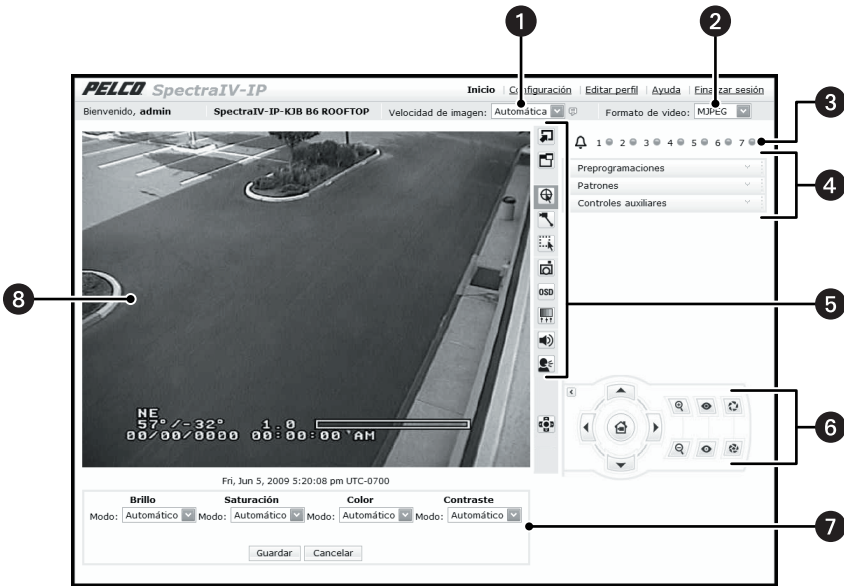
1
2
PELCO SpectraIV-IP
Inicio | Configuración | Editar perfil | Ayuda | Finalizar sesión
Bienvenido, admin
SpectraIV-IP-KJB B6 ROOFTOP
Velocidad de imagen: Automática
Formato de video: MJPEG
3
1 2 3 4 5 6 7
Preprogramaciones
Patrones
Controles auxiliares
4
8
OSD
5
NE
57°/-32° 1.0
00/00/0000 00:00:00 AM
6
Fri, Jun 5, 2009 5:20:08 pm UTC-0700
Brillo
Saturación
Color
Contraste
Modo: Automático Modo: Automático Modo: Automático Modo: Automático
7
Guardar Cancelar